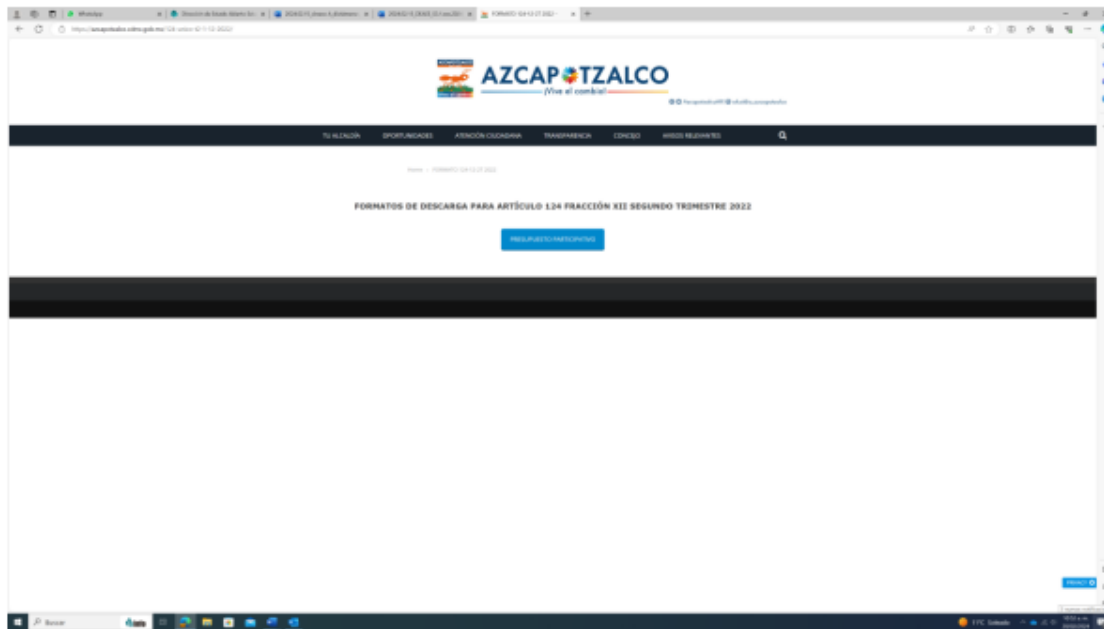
WhatsApp
FORMATO 124-12-2T-2022

AZCAP TZALCO
¡Vive el cambio!

TU ALCALDÍA   OPORTUNIDADES   ATENCIÓN CIUDADANA   TRANSPARENCIA   CONCEJO   AVISOS RELEVANTES

Home › FORMATO 124-12-2T-2022

FORMATOS DE DESCARGA PARA ARTÍCULO 124 FRACCIÓN XII SEGUNDO TRIMESTRE 2022

PRESUPUESTO PARTICIPATIVO

PRIVACY

Buscar